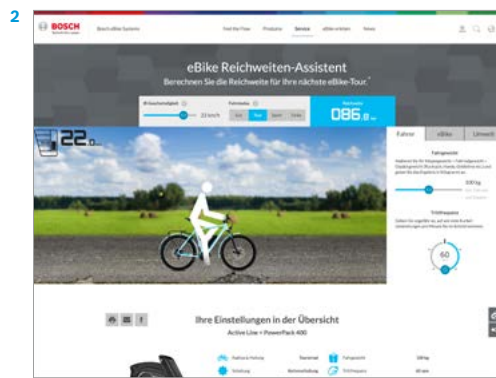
2

BOSCH

Bosch eBike Systems

Feel the Flow

Produkte

Service

eBike erleben

News

eBike Reichweiten-Assistent

Berechnen Sie die Reichweite für Ihre nächste eBike-Tour.*

Ø Geschwindigkeit

22 km/h

Fahrmodus

Eco

Tour

Sport

Turbo

Reichweite

086 km

22 km

Fahrer

eBike

Umwelt

Fahrgewicht

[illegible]

100 kg

Trittfrequenz

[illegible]

60

Ihre Einstellungen in der Übersicht

Active Line + PowerPack 400

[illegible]

Tourmodus

Fahrgewicht

100 kg

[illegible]

Trittfrequenz

60 rpm